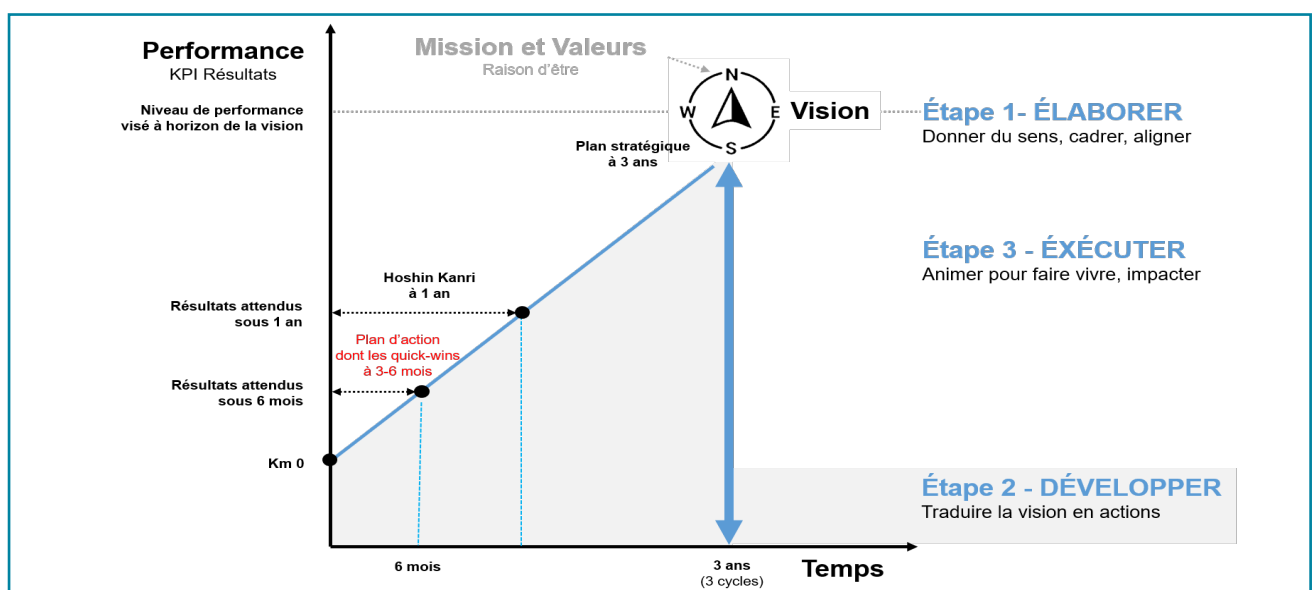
Performance
KPI Résultats

Mission et Valeurs
Raison d'être

Niveau de performance visé à horizon de la vision

N
W
E
S
Vision

Étape 1- ÉLABORER
Donner du sens, cadrer, aligner

Plan stratégique à 3 ans

Étape 3 - ÉXÉCUTER
Animer pour faire vivre, impacter

Hoshin Kanri à 1 an

Résultats attendus sous 1 an

Plan d'action dont les quick-wins à 3-6 mois

Résultats attendus sous 6 mois

Km 0

Étape 2 - DÉVELOPPER
Traduire la vision en actions

6 mois

3 ans
(3 cycles)

Temps